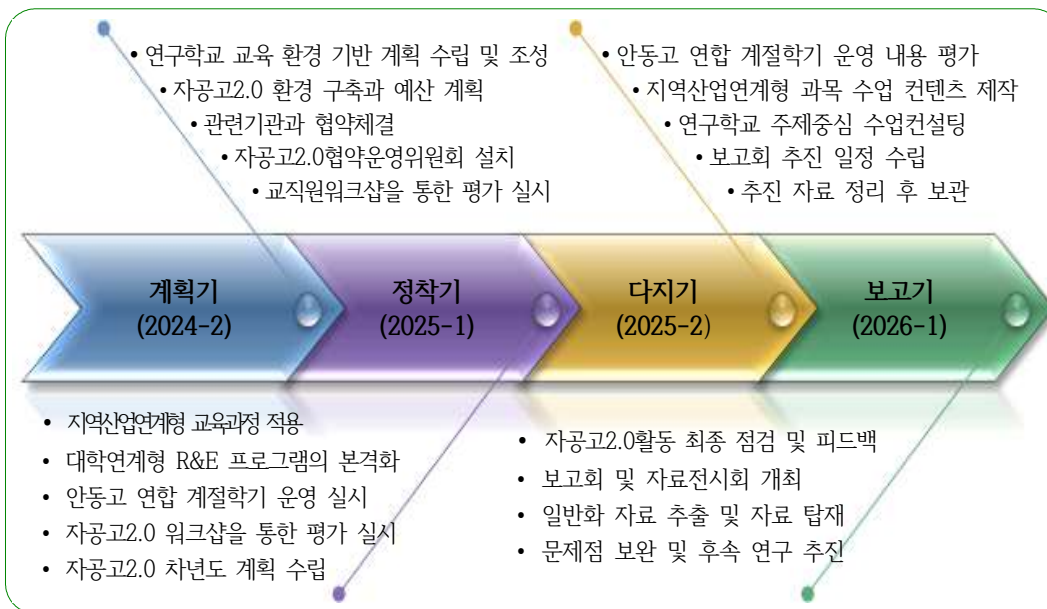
• 연구학교 교육 환경 기반 계획 수립 및 조성
• 자공고2.0 환경 구축과 예산 계획
• 관련기관과 협약체결
• 자공고2.0협약운영위원회 설치
• 교직원워크샵을 통한 평가 실시

• 안동고 연합 계절학기 운영 내용 평가
• 지역산업연계형 과목 수업 컨텐츠 제작
• 연구학교 주제중심 수업컨설팅
• 보고회 추진 일정 수립
• 추진 자료 정리 후 보관

계획기 (2024-2)

정착기 (2025-1)

다지기 (2025-2)

보고기 (2026-1)

• 지역산업연계형 교육과정 적용
• 대학연계형 R&E 프로그램의 본격화
• 안동고 연합 계절학기 운영 실시
• 자공고2.0 워크샵을 통한 평가 실시
• 자공고2.0 차년도 계획 수립

• 자공고2.0활동 최종 점검 및 피드백
• 보고회 및 자료전시회 개최
• 일반화 자료 추출 및 자료 탑재
• 문제점 보완 및 후속 연구 추진